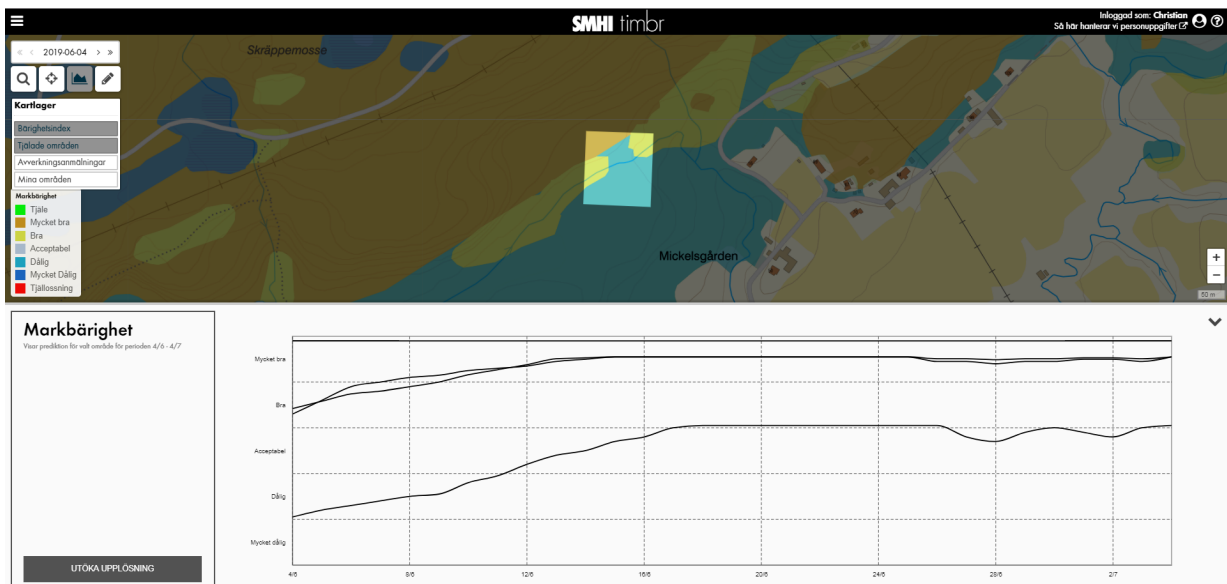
SMHI timbr

Inloggad som: Christian
Så här hanterar vi personuppgifter

« ‹ 2019-06-04 › »

Skräppemosse

Kartlager
Bärighetsindex
Tjälade områden
Avverkningsanmälningar
Mina områden

Markbärighet
Tjäle
Mycket bra
Bra
Acceptabel
Dålig
Mycket Dålig
Tjällossning

Mickelsgården

+
−
50 m

Markbärighet
Visar prediktion för valt område för perioden 4/6 - 4/7

UTÖKA UPPLÖSNING

Mycket bra
Bra
Acceptabel
Dålig
Mycket dålig

4/6
8/6
12/6
16/6
20/6
24/6
28/6
2/7